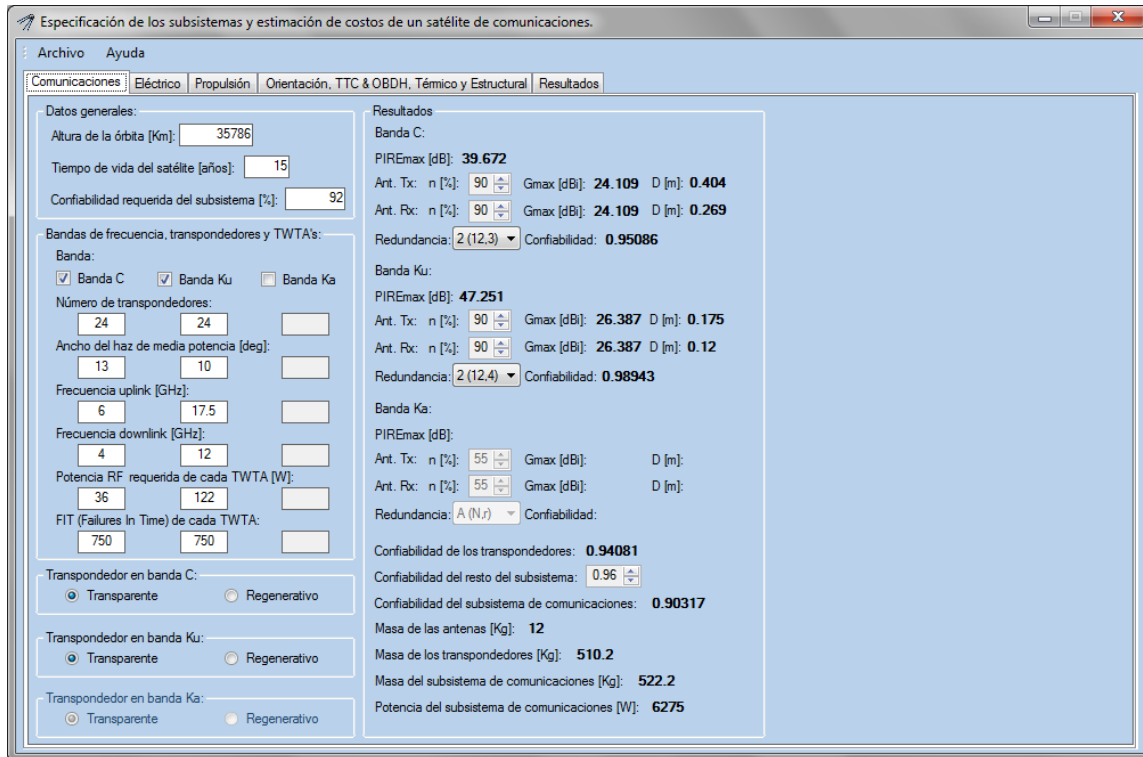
Especificación de los subsistemas y estimación de costos de un satélite de comunicaciones.

Archivo Ayuda

Comunicaciones | Eléctrico | Propulsión | Orientación, TTC & OBDH, Térmico y Estructural | Resultados

Datos generales:
Altura de la órbita [Km]: 35786
Tiempo de vida del satélite [años]: 15
Confiabilidad requerida del subsistema [%]: 92

Bandas de frecuencia, transpondedores y TWTA's:
Banda:
Banda C Banda Ku Banda Ka
Número de transpondedores:
24 24
Ancho del haz de media potencia [deg]:
13 10
Frecuencia uplink [GHz]:
6 17.5
Frecuencia downlink [GHz]:
4 12
Potencia RF requerida de cada TWTA [W]:
36 122
FIT (Failures In Time) de cada TWTA:
750 750

Transpondedor en banda C:
Transparente Regenerativo

Transpondedor en banda Ku:
Transparente Regenerativo

Transpondedor en banda Ka:
Transparente Regenerativo

Resultados
Banda C:
PIREmax [dB]: 39.672
Ant. Tx: n [%]: 90 Gmax [dBi]: 24.109 D [m]: 0.404
Ant. Rx: n [%]: 90 Gmax [dBi]: 24.109 D [m]: 0.269
Redundancia: 2 (12,3) Confiabilidad: 0.95086

Banda Ku:
PIREmax [dB]: 47.251
Ant. Tx: n [%]: 90 Gmax [dBi]: 26.387 D [m]: 0.175
Ant. Rx: n [%]: 90 Gmax [dBi]: 26.387 D [m]: 0.12
Redundancia: 2 (12,4) Confiabilidad: 0.98943

Banda Ka:
PIREmax [dB]:
Ant. Tx: n [%]: 55 Gmax [dBi]: D [m]:
Ant. Rx: n [%]: 55 Gmax [dBi]: D [m]:
Redundancia: A (N,r) Confiabilidad:

Confiabilidad de los transpondedores: 0.94081
Confiabilidad del resto del subsistema: 0.96
Confiabilidad del subsistema de comunicaciones: 0.90317
Masa de las antenas [Kg]: 12
Masa de los transpondedores [Kg]: 510.2
Masa del subsistema de comunicaciones [Kg]: 522.2
Potencia del subsistema de comunicaciones [W]: 6275